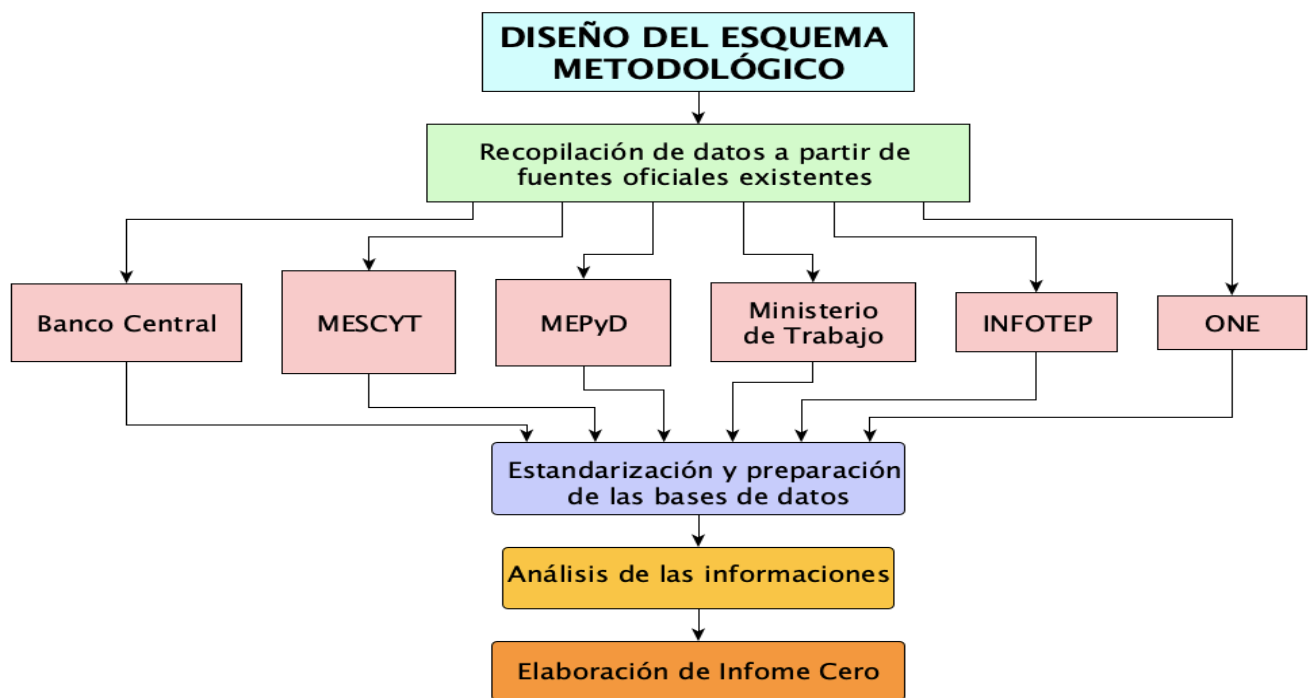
DISEÑO DEL ESQUEMA METODOLÓGICO

Recopilación de datos a partir de fuentes oficiales existentes

Banco Central

MESCYT

MEPyD

Ministerio de Trabajo

INFOTEP

ONE

Estandarización y preparación de las bases de datos

Análisis de las informaciones

Elaboración de Infome Cero